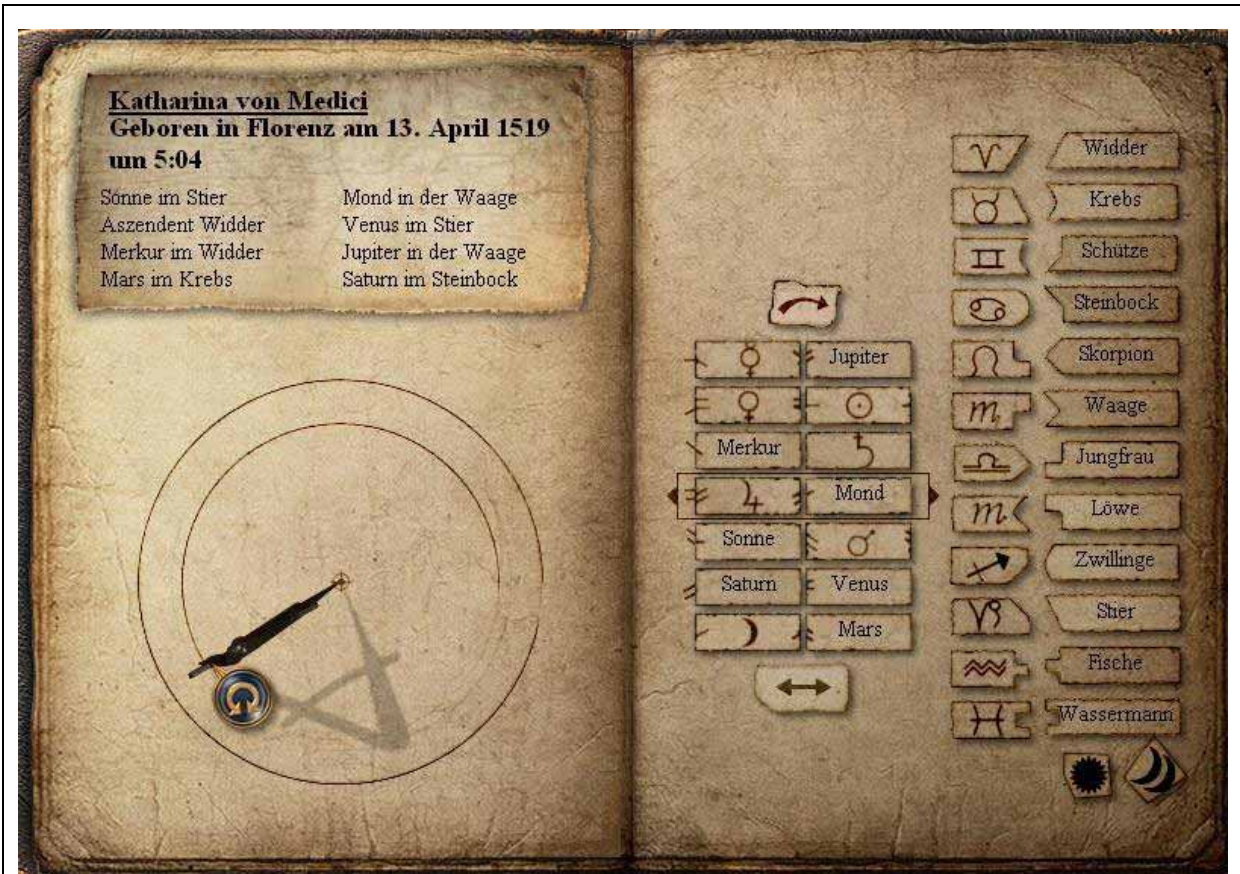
Katharina von Medici
Geboren in Florenz am 13. April 1519 um 5:04

Sonne im Stier
Aszendent Widder
Merkur im Widder
Mars im Krebs

Mond in der Waage
Venus im Stier
Jupiter in der Waage
Saturn im Steinbock

Widder
Krebs
Schütze
Steinbock
Skorpion
Waage
Jungfrau
Löwe
Zwillinge
Stier
Fische
Wassermann

Jupiter
Merkur
Mond
Sonne
Saturn
Venus
Mars